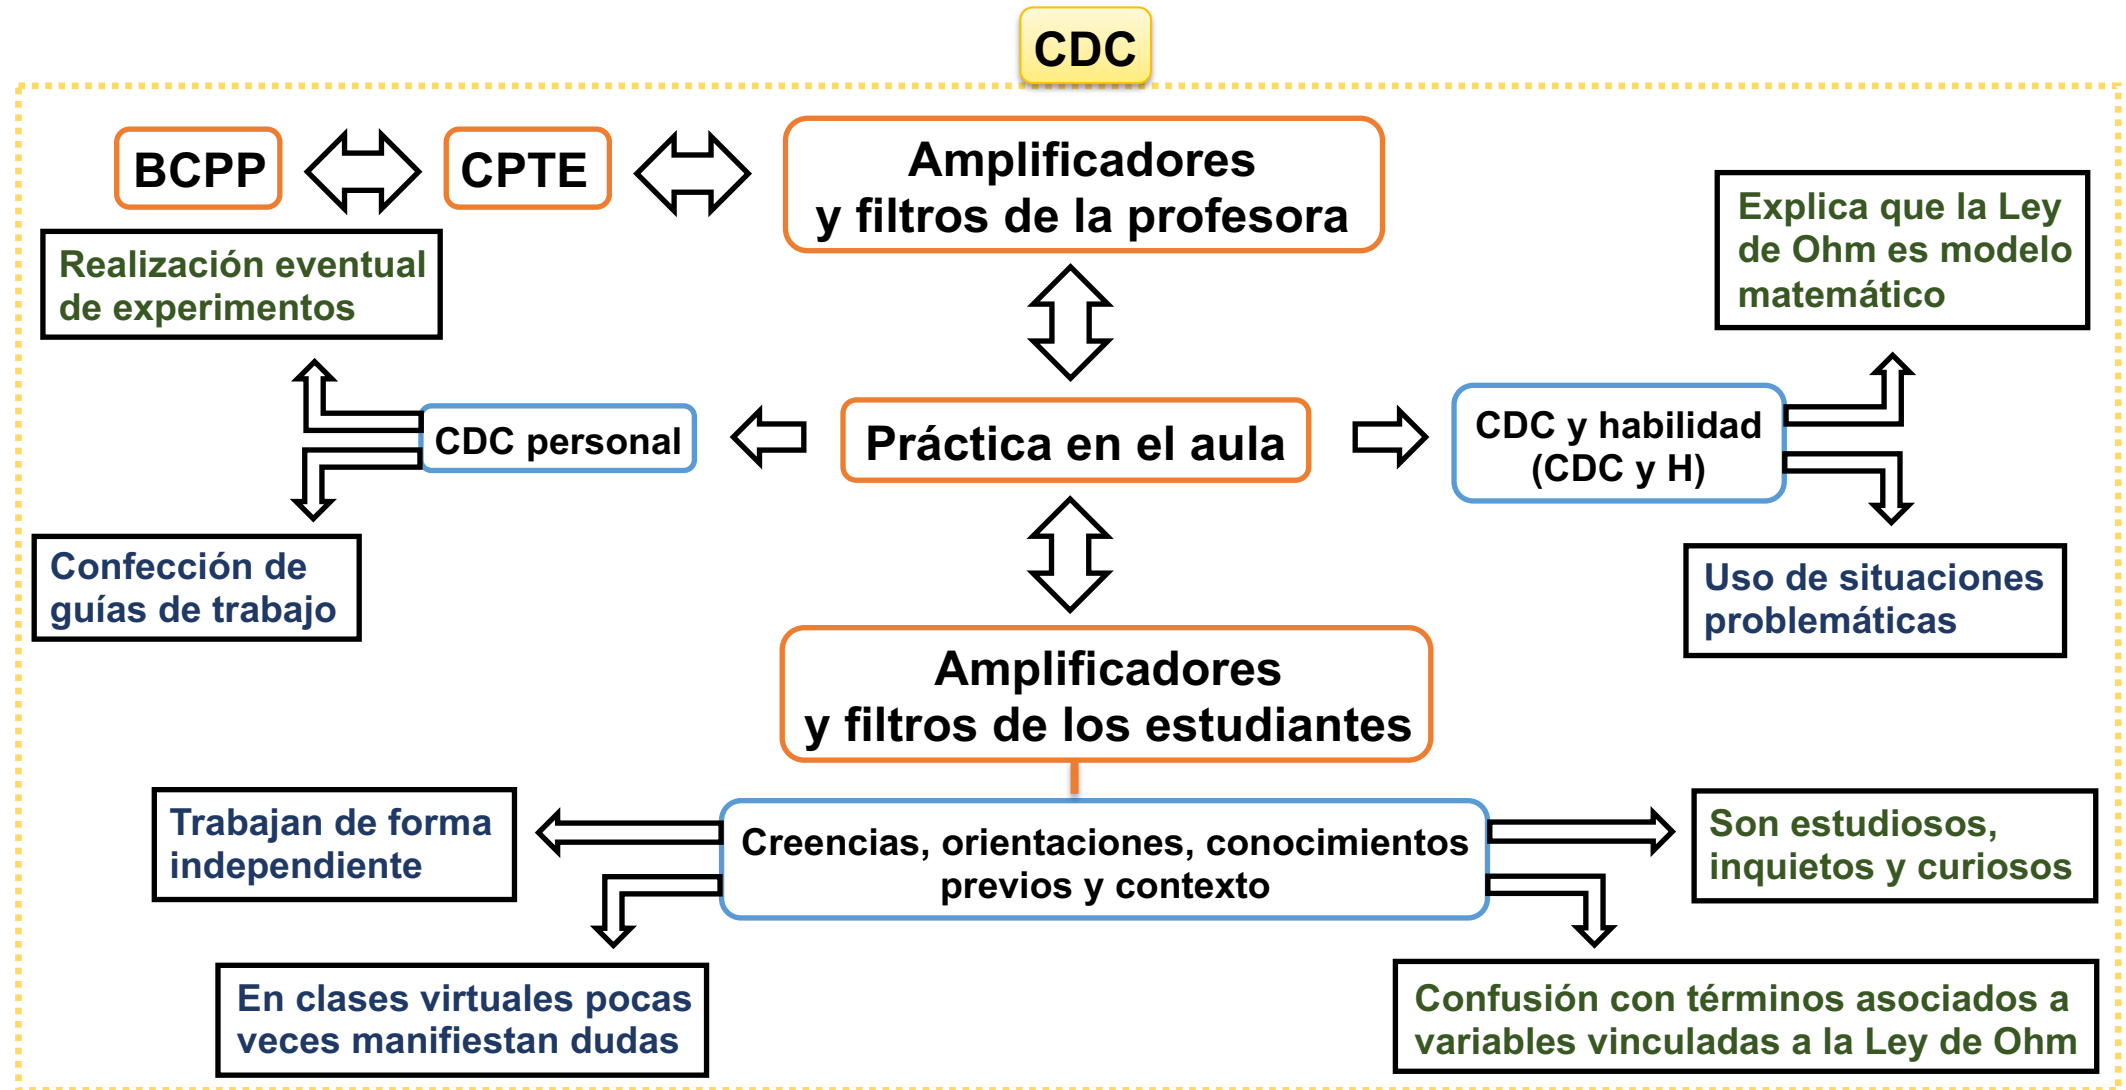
CDC

BCPP

CPTE

Amplificadores y filtros de la profesora

Explica que la Ley de Ohm es modelo matemático

Realización eventual de experimentos

CDC personal

Práctica en el aula

CDC y habilidad (CDC y H)

Confección de guías de trabajo

Uso de situaciones problemáticas

Amplificadores y filtros de los estudiantes

Trabajan de forma independiente

Creencias, orientaciones, conocimientos previos y contexto

Son estudiosos, inquietos y curiosos

En clases virtuales pocas veces manifiestan dudas

Confusión con términos asociados a variables vinculadas a la Ley de Ohm